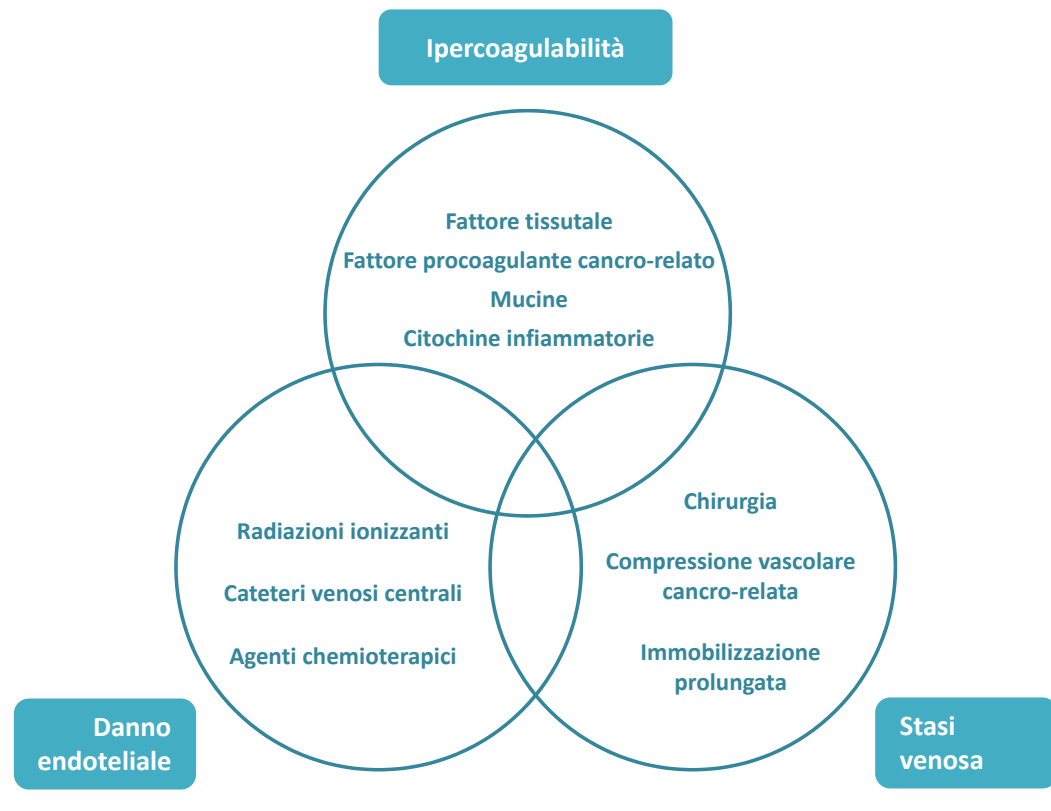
Ipercoagulabilità

Fattore tissutale
Fattore procoagulante cancro-relato
Mucine
Citochine infiammatorie

Radiazioni ionizzanti

Cateteri venosi centrali

Agenti chemioterapici

Chirurgia

Compressione vascolare cancro-relata

Immobilizzazione prolungata

Danno endoteliale

Stasi venosa